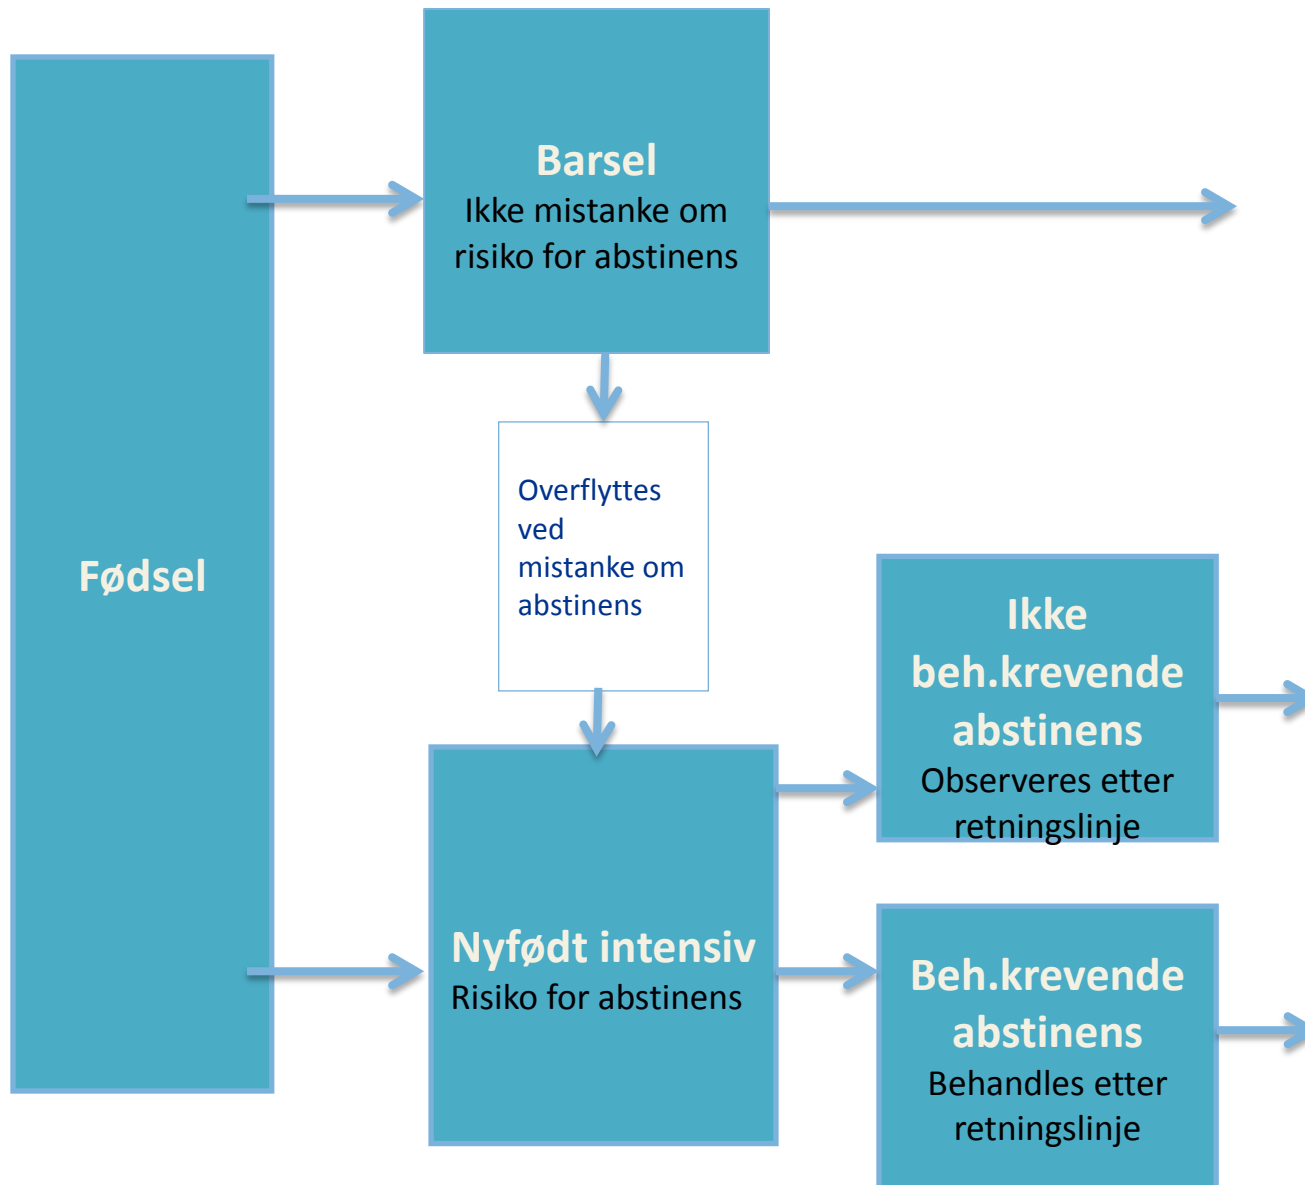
Fødsel

Barsel
Ikke mistanke om risiko for abstinens

Overflyttes ved mistanke om abstinens

Nyfødt intensiv
Risiko for abstinens

Ikke beh.krevende abstinens
Observeres etter retningslinje

Beh.krevende abstinens
Behandles etter retningslinje